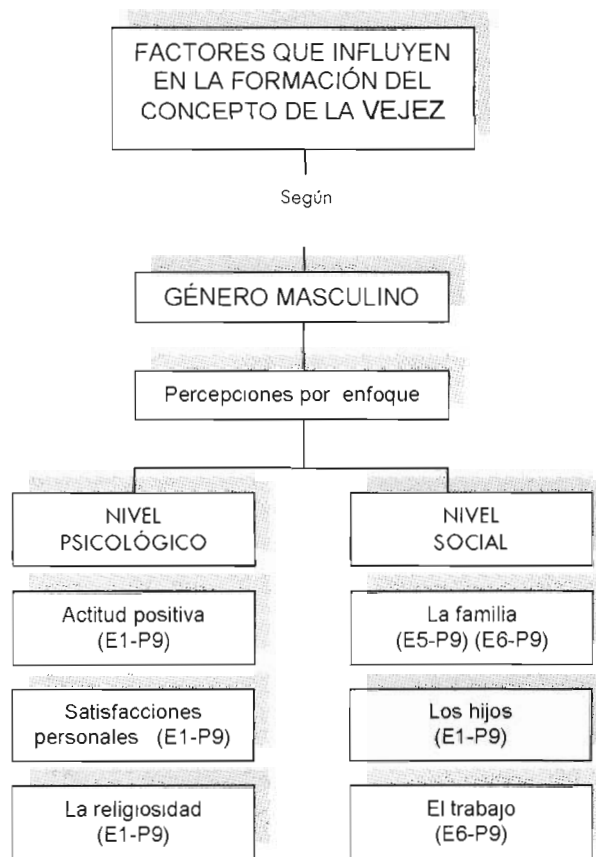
FACTORES QUE INFLUYEN EN LA FORMACIÓN DEL CONCEPTO DE LA VEJEZ

Según

GÉNERO MASCULINO

Percepciones por enfoque

NIVEL PSICOLÓGICO

Actitud positiva (E1-P9)

Satisfacciones personales (E1-P9)

La religiosidad (E1-P9)

NIVEL SOCIAL

La familia (E5-P9) (E6-P9)

Los hijos (E1-P9)

El trabajo (E6-P9)